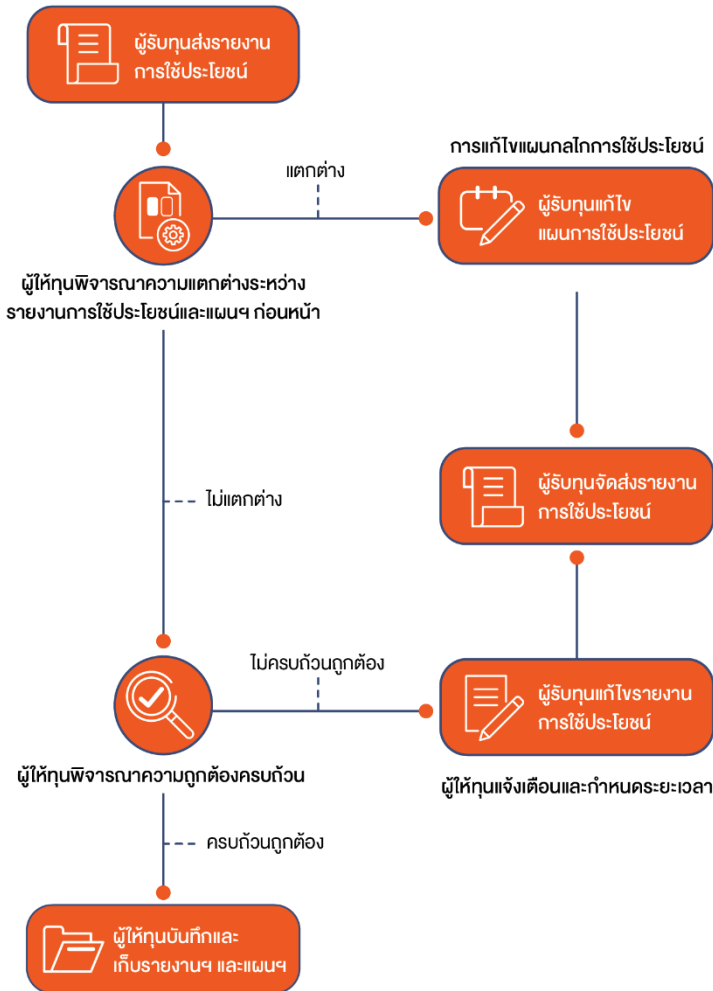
ผู้รับทุนส่งรายงานการใช้ประโยชน์

แตกต่าง

การแก้ไขแผนกลไกการใช้ประโยชน์

ผู้รับทุนแก้ไขแผนการใช้ประโยชน์

ผู้ให้ทุนพิจารณาความแตกต่างระหว่างรายงานการใช้ประโยชน์และแผนฯ ก่อนหน้า

ไม่แตกต่าง

ผู้รับทุนจัดส่งรายงานการใช้ประโยชน์

ไม่ครบถ้วนถูกต้อง

ผู้รับทุนแก้ไขรายงานการใช้ประโยชน์

ผู้ให้ทุนพิจารณาความถูกต้องครบถ้วน

ผู้ให้ทุนแจ้งเตือนและกำหนดระยะเวลา

ครบถ้วนถูกต้อง

ผู้ให้ทุนบันทึกและเก็บรายงานฯ และแผนฯ